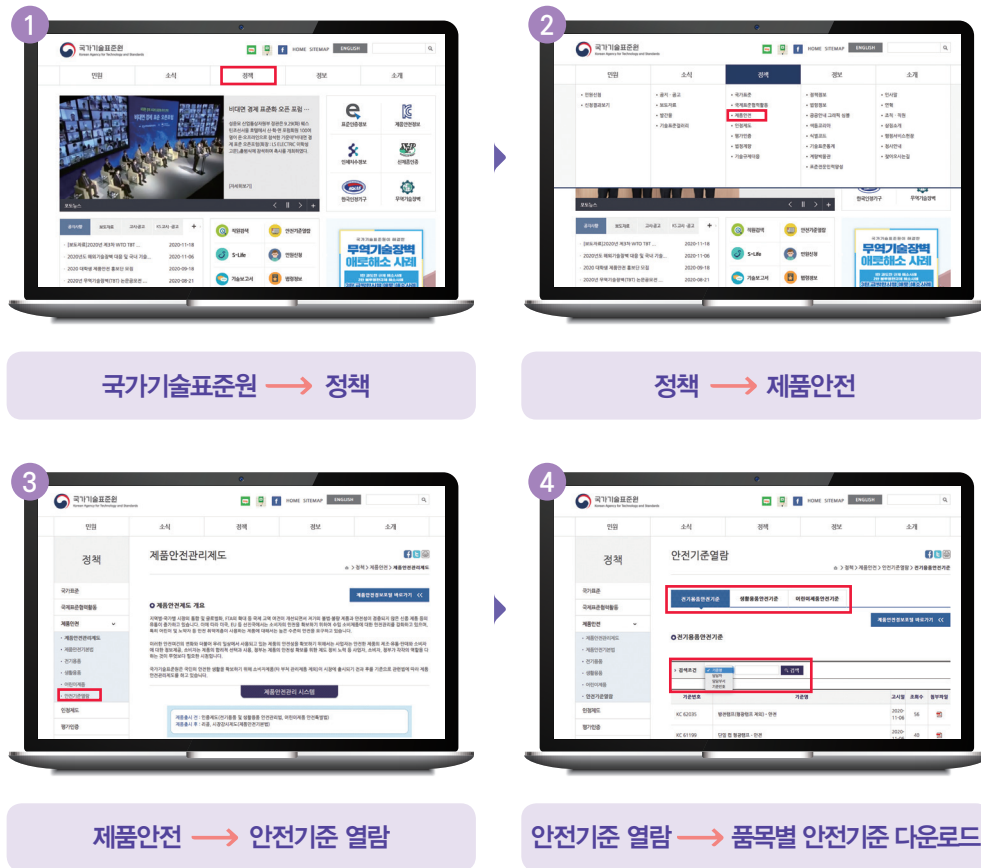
1

국가기술표준원

HOME SITEMAP ENGLISH

민원 소식 정책 정보 소개

비대면 경제 표준화 오픈 포럼

표준정보망 제품안전정보

인재양성 신제품인증

한국인정기구 무역기술장벽

무역기술장벽 애로해소 사례

국가기술표준원 ⟶ 정책

2

국가기술표준원

HOME SITEMAP ENGLISH

민원 소식 정책 정보 소개

제품안전

정책 ⟶ 제품안전

3

국가기술표준원

HOME SITEMAP ENGLISH

민원 소식 정책 정보 소개

정책

제품안전관리제도

제품안전제도 개요

제품안전관리 시스템

제품안전 ⟶ 안전기준 열람

4

국가기술표준원

HOME SITEMAP ENGLISH

민원 소식 정책 정보 소개

정책

안전기준열람

전기용품안전기준 생활용품안전기준 어린이제품안전기준

전기용품안전기준

검색

| 기준번호 | 기준명 | 고시일 | 조회수 | 첨부파일 |
|---|---|---|---|---|
| KC 62035 | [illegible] | 2020-11-06 | 56 | |
| KC 61199 | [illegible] | 2020- | 49 | |

안전기준 열람 ⟶ 품목별 안전기준 다운로드